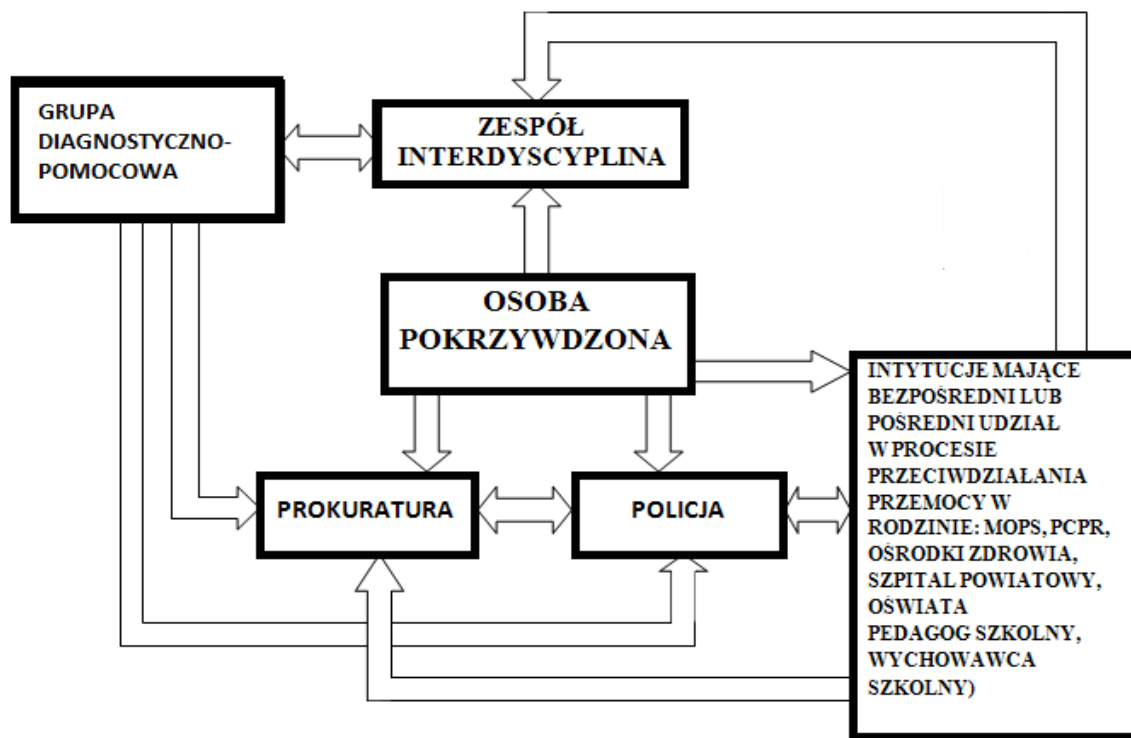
GRUPA DIAGNOSTYCZNO-POMOCOWA

ZESPÓŁ INTERDYSCYPLINA

OSOBA POKRZYWDZONA

INTYTUCJE MAJĄCE BEZPOŚREDNI LUB POŚREDNI UDZIAŁ W PROCESIE PRZECIWDZIAŁANIA PRZEMOCY W RODZINIE: MOPS, PCPR, OŚRODKI ZDROWIA, SZPITAL POWIATOWY, OŚWIATA PEDAGOG SZKOLNY, WYCHOWAWCA SZKOLNY)

PROKURATURA

POLICJA